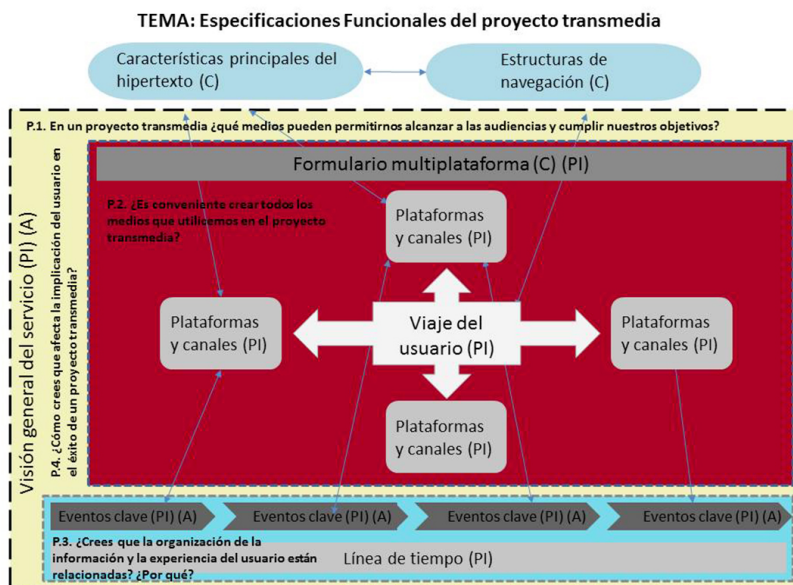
TEMA: Especificaciones Funcionales del proyecto transmedia

Características principales del hipertexto (C)

Estructuras de navegación (C)

Visión general del servicio (PI) (A)

P.1. En un proyecto transmedia ¿qué medios pueden permitirnos alcanzar a las audiencias y cumplir nuestros objetivos?

P.4. ¿Cómo crees que afecta la implicación del usuario en el éxito de un proyecto transmedia?

Formulario multiplataforma (C) (PI)

P.2. ¿Es conveniente crear todos los medios que utilicemos en el proyecto transmedia?

Plataformas y canales (PI)

Plataformas y canales (PI)

Viaje del usuario (PI)

Plataformas y canales (PI)

Plataformas y canales (PI)

Eventos clave (PI) (A)

Eventos clave (PI) (A)

Eventos clave (PI) (A)

Eventos clave (PI) (A)

P.3. ¿Crees que la organización de la información y la experiencia del usuario están relacionadas? ¿Por qué?

Línea de tiempo (PI)